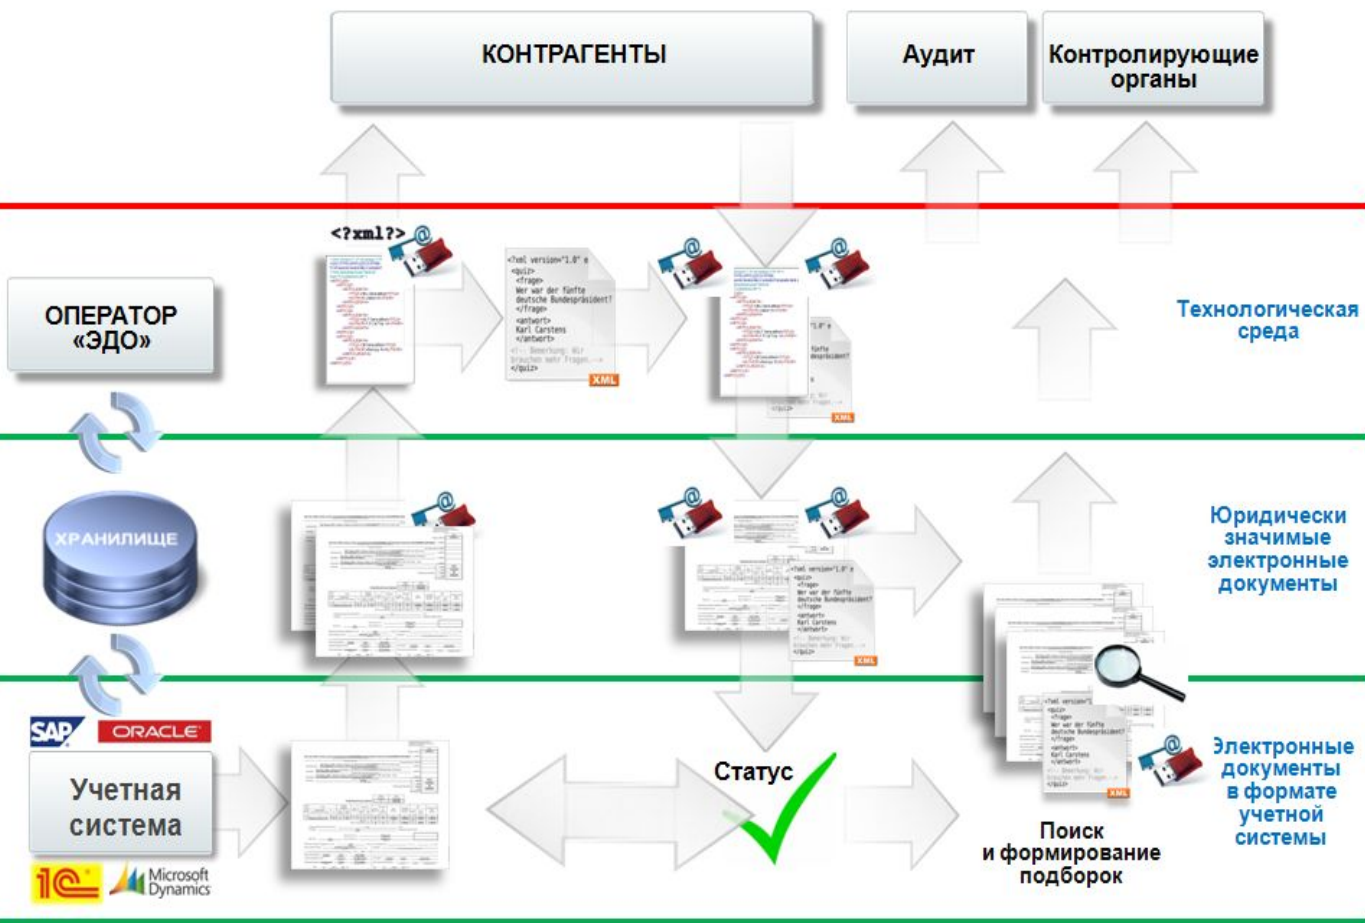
КОНТРАГЕНТЫ

Аудит

Контролирующие органы

<?xml?>

<?xml version="1.0" e
<quiz>
<frage>
Wer war der fünfte deutsche Bundespräsident?
</frage>
<antwort>
Karl Carstens
</antwort>
<!-- Bemerkung: Wir brauchen mehr Fragen. -->
</quiz>
XML

ОПЕРАТОР «ЭДО»

Технологическая среда

ХРАНИЛИЩЕ

Юридически значимые электронные документы

SAP ORACLE

Учетная система

1С Microsoft Dynamics

Статус

Поиск и формирование подборок

Электронные документы в формате учетной системы